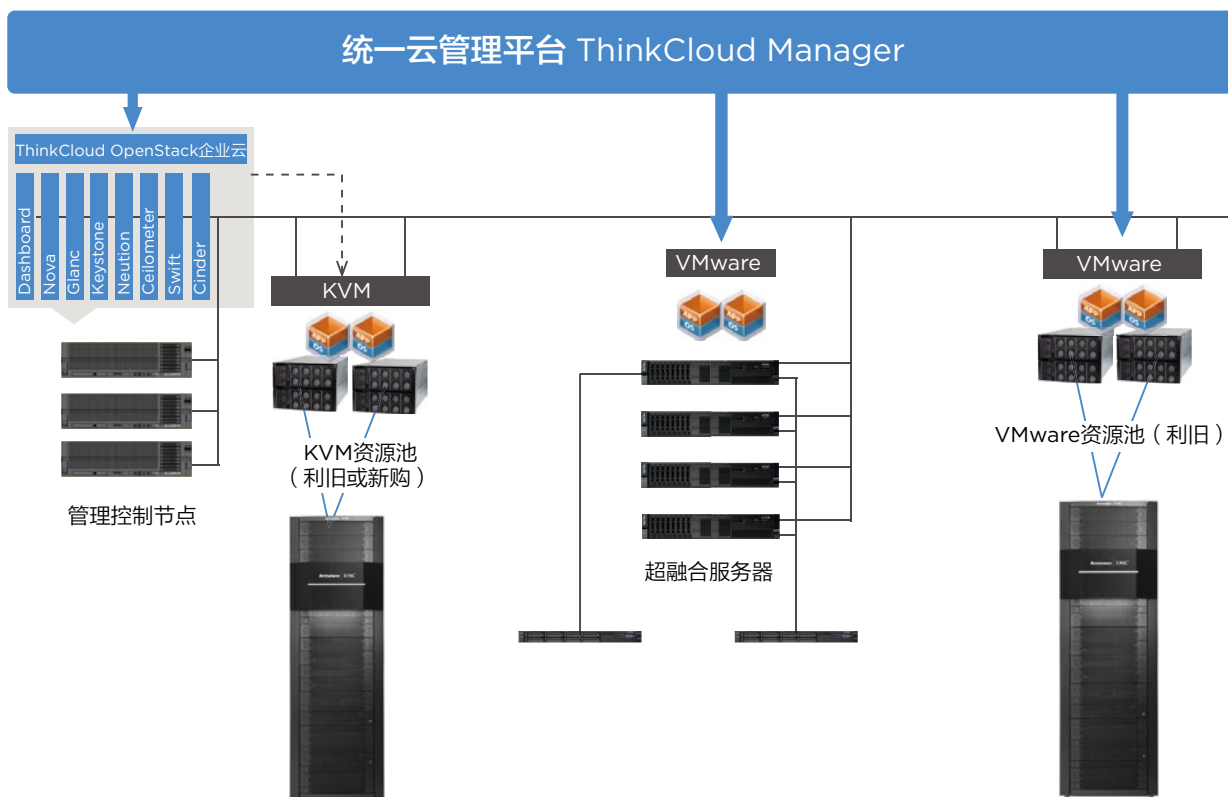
统一云管理平台 ThinkCloud Manager

ThinkCloud OpenStack企业云

Dashboard
Nova
Glanc
Keystone
Neution
Ceilometer
Swift
Cinder

管理控制节点

KVM

KVM资源池（利旧或新购）

VMware

超融合服务器

VMware

VMware资源池（利旧）